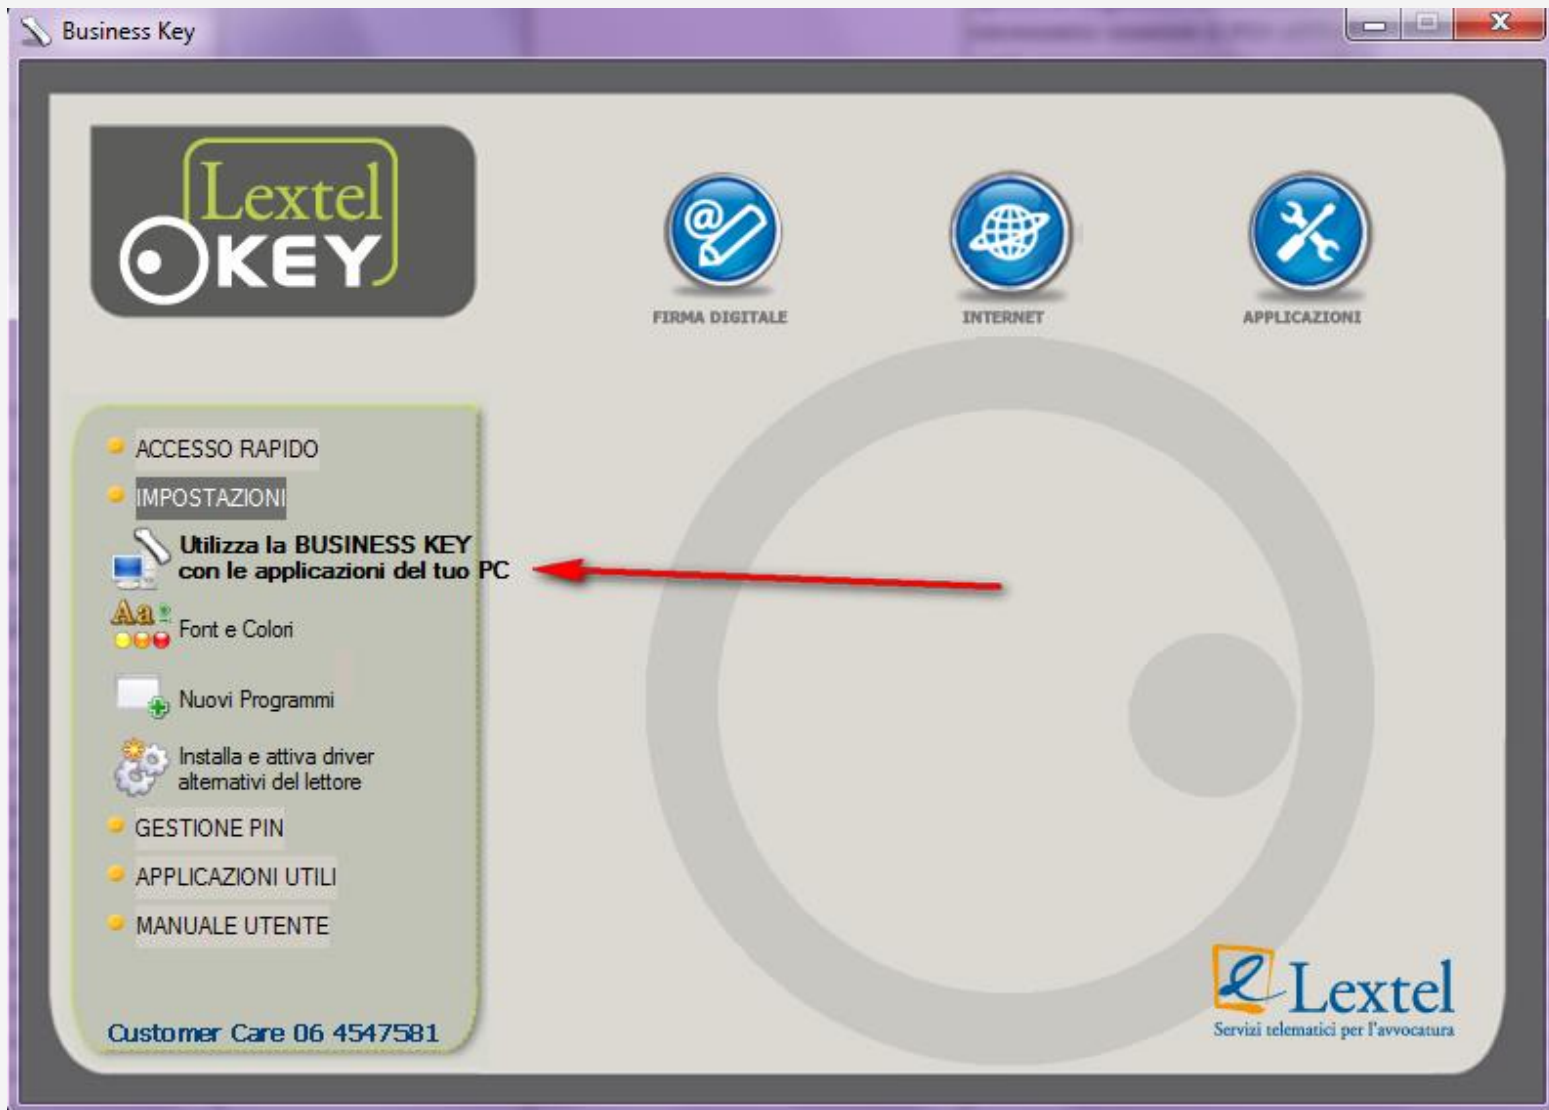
Business Key

Lextel KEY

FIRMA DIGITALE

INTERNET

APPLICAZIONI

ACCESSO RAPIDO

IMPOSTAZIONI

Utilizza la BUSINESS KEY con le applicazioni del tuo PC

Font e Colori

Nuovi Programmi

Installa e attiva driver alternativi del lettore

GESTIONE PIN

APPLICAZIONI UTILI

MANUALE UTENTE

Customer Care 06 4547581

Lextel
Servizi telematici per l'avvocatura